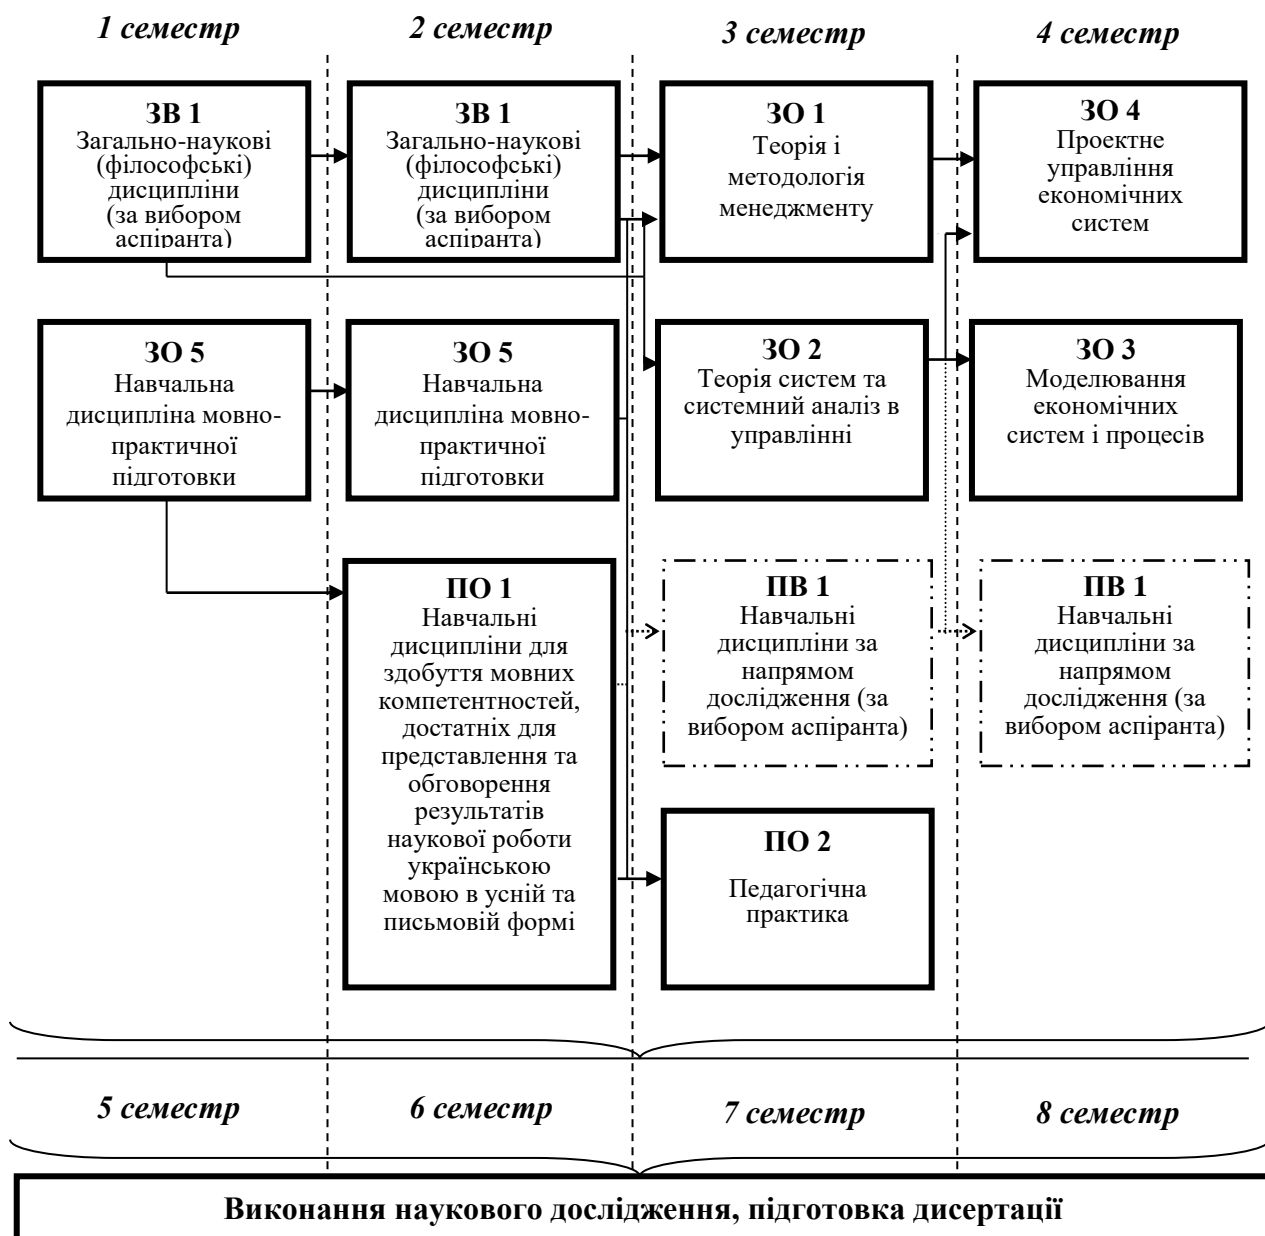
1 семестр

2 семестр

3 семестр

4 семестр

ЗВ 1
Загально-наукові (філософські) дисципліни (за вибором аспіранта)

ЗВ 1
Загально-наукові (філософські) дисципліни (за вибором аспіранта)

ЗО 1
Теорія і методологія менеджменту

ЗО 4
Проектне управління економічних систем

ЗО 5
Навчальна дисципліна мовно-практичної підготовки

ЗО 5
Навчальна дисципліна мовно-практичної підготовки

ЗО 2
Теорія систем та системний аналіз в управлінні

ЗО 3
Моделювання економічних систем і процесів

ПО 1
Навчальні дисципліни для здобуття мовних компетентностей, достатніх для представлення та обговорення результатів наукової роботи українською мовою в усній та письмовій формі

ПВ 1
Навчальні дисципліни за напрямом дослідження (за вибором аспіранта)

ПВ 1
Навчальні дисципліни за напрямом дослідження (за вибором аспіранта)

ПО 2
Педагогічна практика

5 семестр

6 семестр

7 семестр

8 семестр

Виконання наукового дослідження, підготовка дисертації